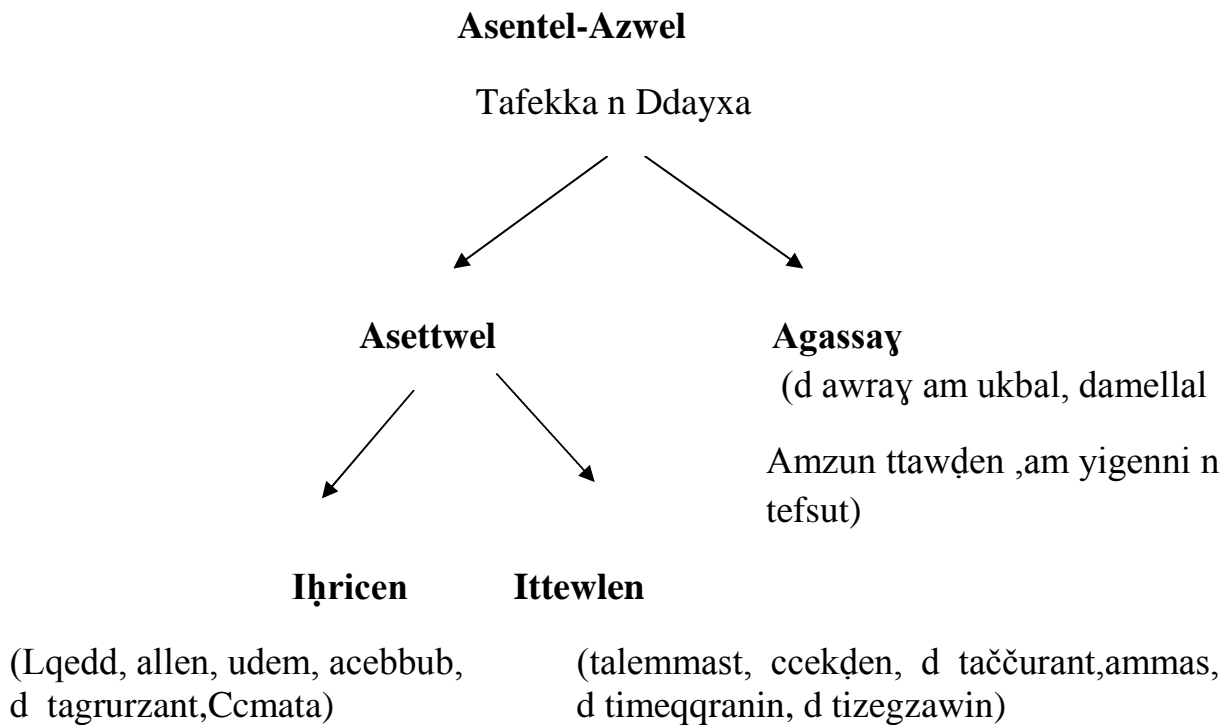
**Asentel-Azwel**

Tafekka n Ddayxa

**Asettwel**

**Agassaɣ**

(d awraɣ am ukbal, damellal

Amzun ttawḍen ,am yigenni n tefsut)

**Iḥricen**

**Ittewlen**

(Lqedd, allen, udem, acebbub, d tagrurzant,Ccmata)

(talemmast, ccekḍen, d taččurant,ammas, d timeqqranin, d tizegzawin)